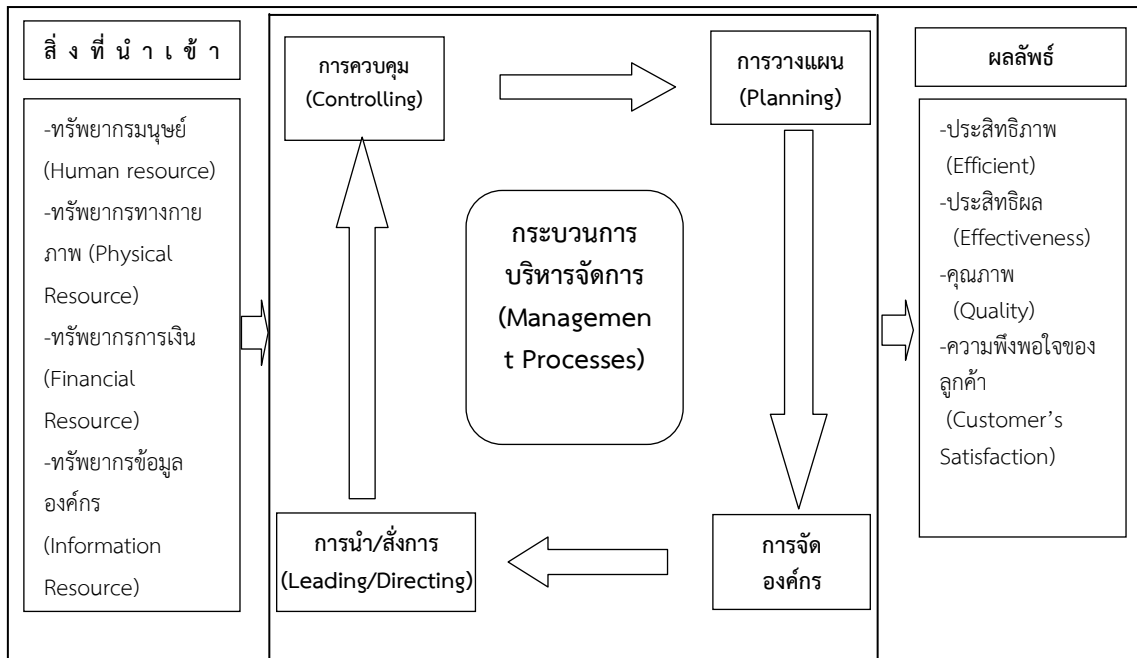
สิ่งที่นำเข้า

-ทรัพยากรมนุษย์ (Human resource)
-ทรัพยากรทางกายภาพ (Physical Resource)
-ทรัพยากรการเงิน (Financial Resource)
-ทรัพยากรข้อมูลองค์กร (Information Resource)

การควบคุม (Controlling)

การวางแผน (Planning)

กระบวนการบริหารจัดการ (Management Processes)

การนำ/สั่งการ (Leading/Directing)

การจัดองค์กร

ผลลัพธ์

-ประสิทธิภาพ (Efficient)
-ประสิทธิผล (Effectiveness)
-คุณภาพ (Quality)
-ความพึงพอใจของลูกค้า (Customer's Satisfaction)